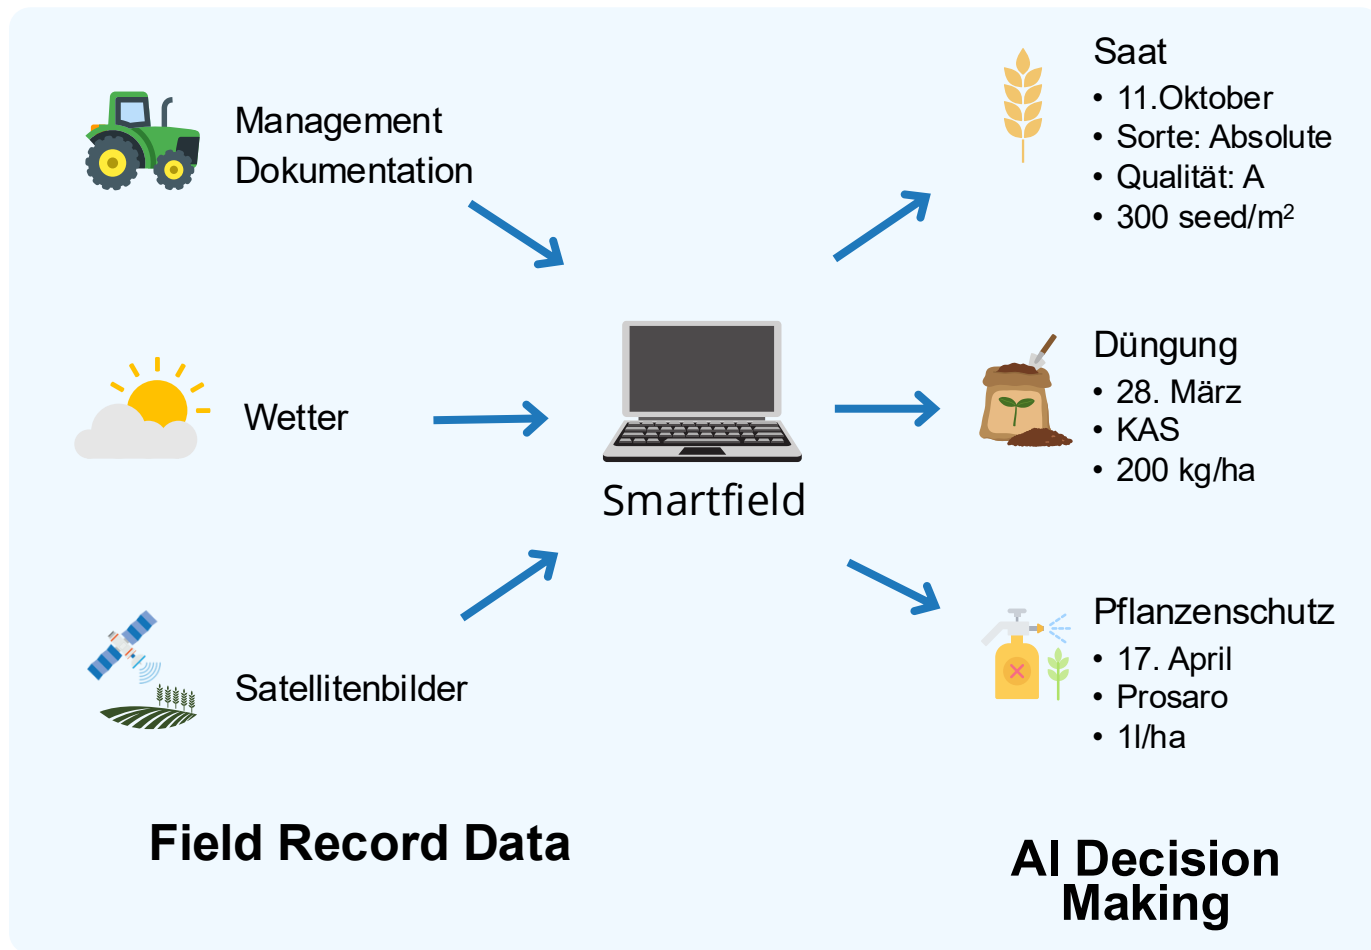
Management Dokumentation

Wetter

Satellitenbilder

Smartfield

Saat
• 11.Oktober
• Sorte: Absolute
• Qualität: A
• 300 seed/m$^2$

Düngung
• 28. März
• KAS
• 200 kg/ha

Pflanzenschutz
• 17. April
• Prosaro
• 1l/ha

Field Record Data

AI Decision Making